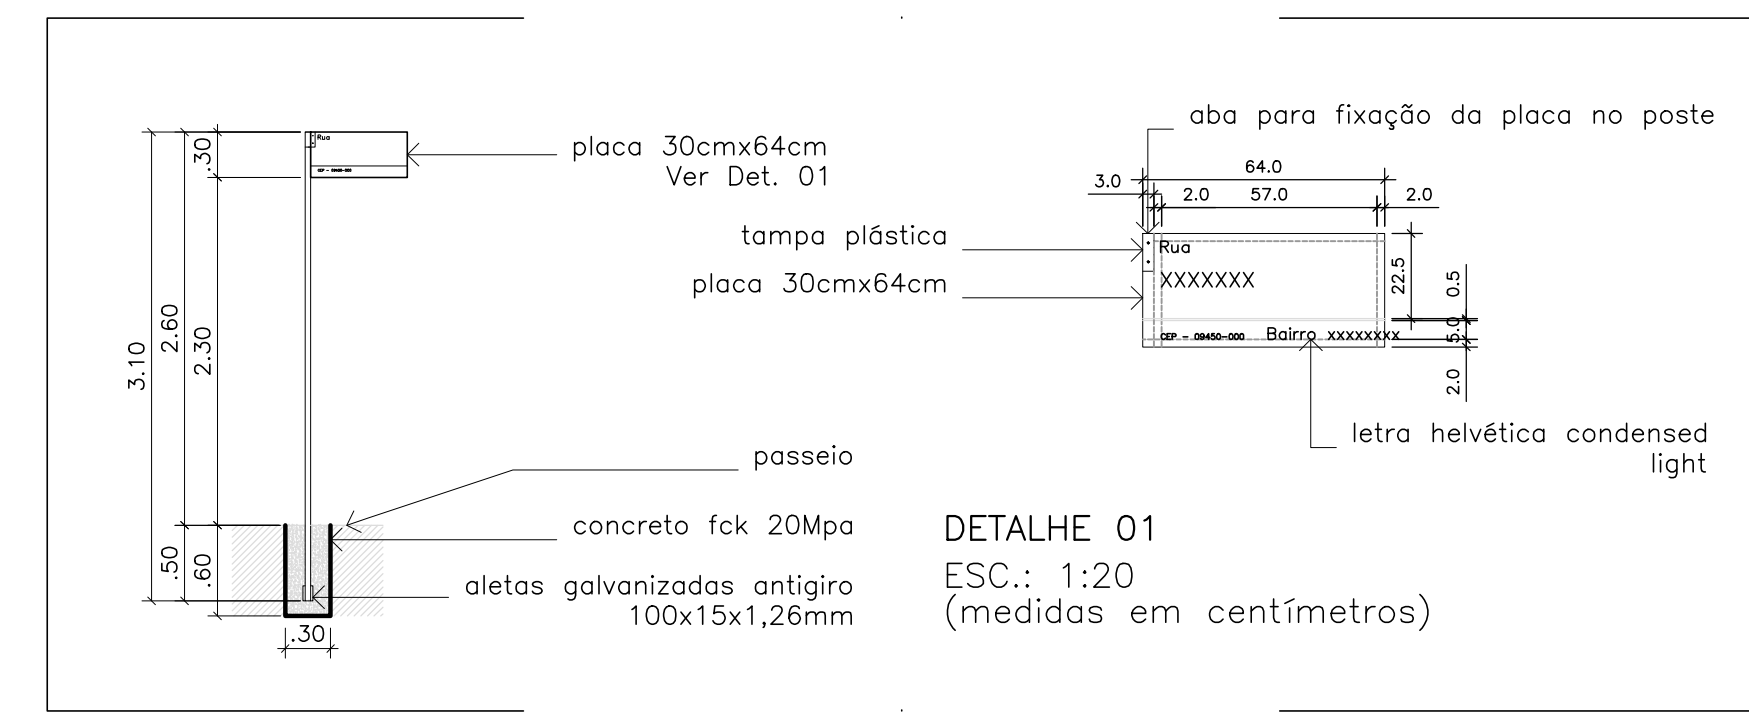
.30
Rua
CEP - 09450-000
3.10
2.60
2.30
.50
.60
.30
placa 30cmx64cm
Ver Det. 01
passeio
concreto fck 20Mpa
aletas galvanizadas antigiro
100x15x1,26mm

aba para fixação da placa no poste
64.0
3.0
2.0
57.0
2.0
tampa plástica
placa 30cmx64cm
Rua
XXXXXXX
22.5
0.5
5.0
2.0
CEP - 09450-000
Bairro xxxxxxxx
letra helvética condensed light

DETALHE 01
ESC.: 1:20
(medidas em centímetros)